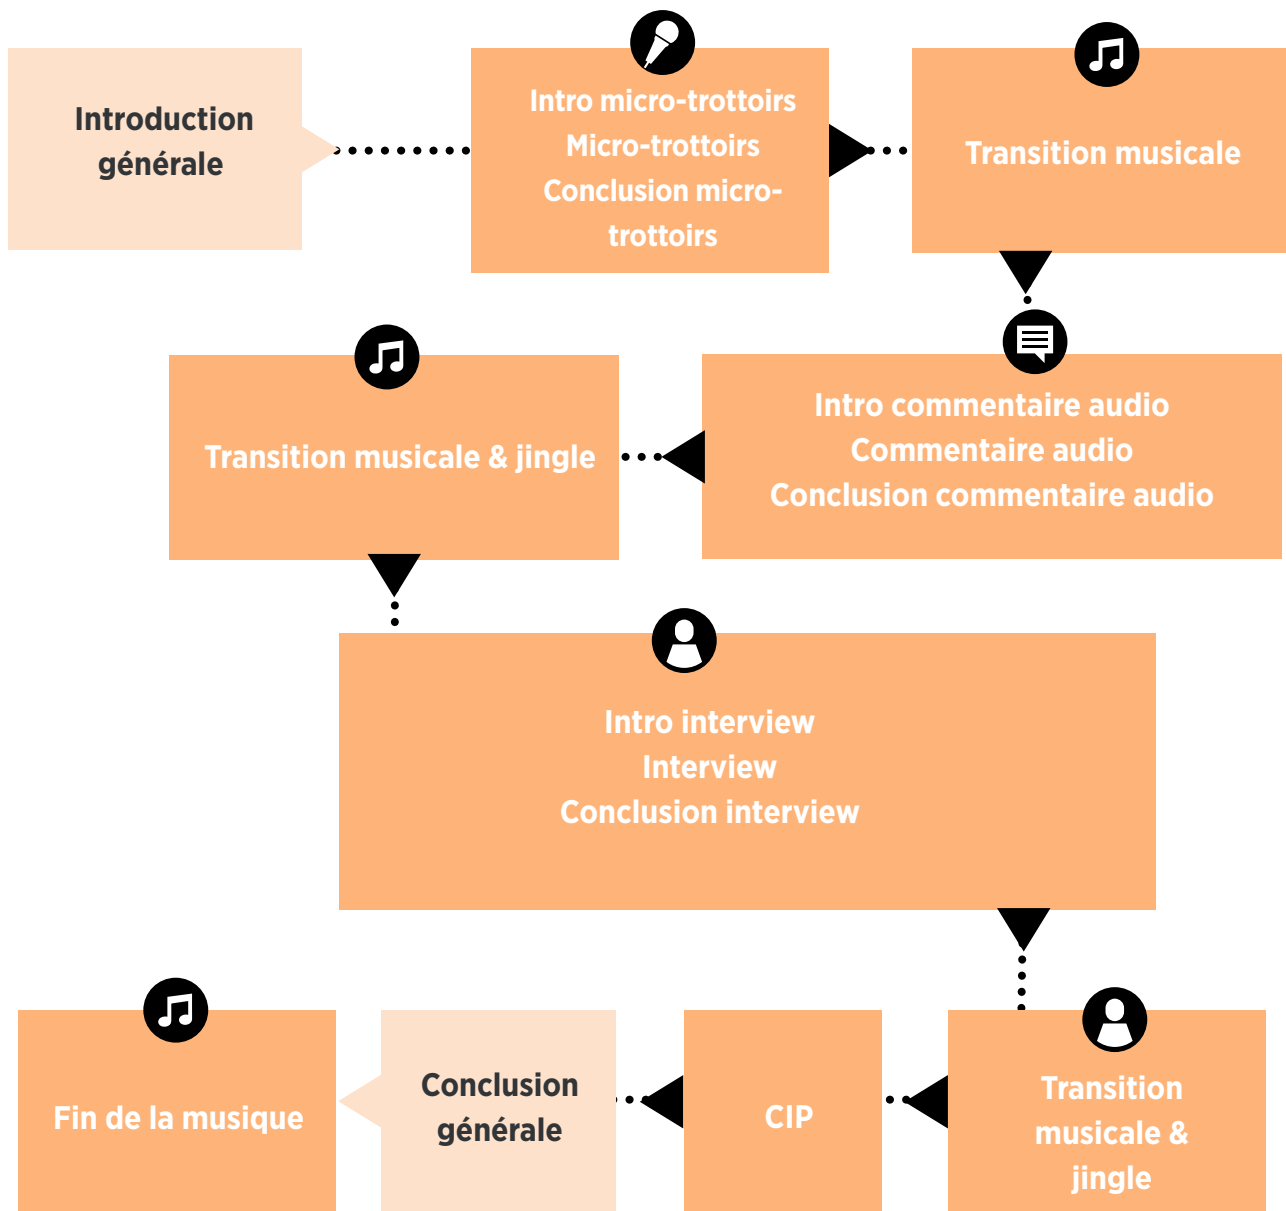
Introduction générale

Intro micro-trottoirs
Micro-trottoirs
Conclusion micro-trottoirs

Transition musicale

Intro commentaire audio
Commentaire audio
Conclusion commentaire audio

Transition musicale & jingle

Intro interview
Interview
Conclusion interview

Transition musicale & jingle

CIP

Conclusion générale

Fin de la musique